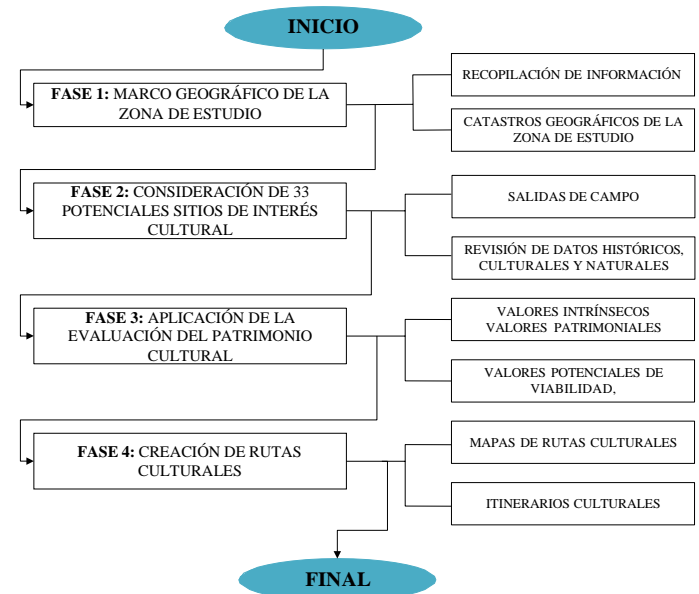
INICIO

FASE 1: MARCO GEOGRÁFICO DE LA ZONA DE ESTUDIO

RECOPILACIÓN DE INFORMACIÓN

CATASTROS GEOGRÁFICOS DE LA ZONA DE ESTUDIO

FASE 2: CONSIDERACIÓN DE 33 POTENCIALES SITIOS DE INTERÉS CULTURAL

SALIDAS DE CAMPO

REVISIÓN DE DATOS HISTÓRICOS, CULTURALES Y NATURALES

FASE 3: APLICACIÓN DE LA EVALUACIÓN DEL PATRIMONIO CULTURAL

VALORES INTRÍNSECOS VALORES PATRIMONIALES

VALORES POTENCIALES DE VIABILIDAD,

FASE 4: CREACIÓN DE RUTAS CULTURALES

MAPAS DE RUTAS CULTURALES

ITINERARIOS CULTURALES

FINAL